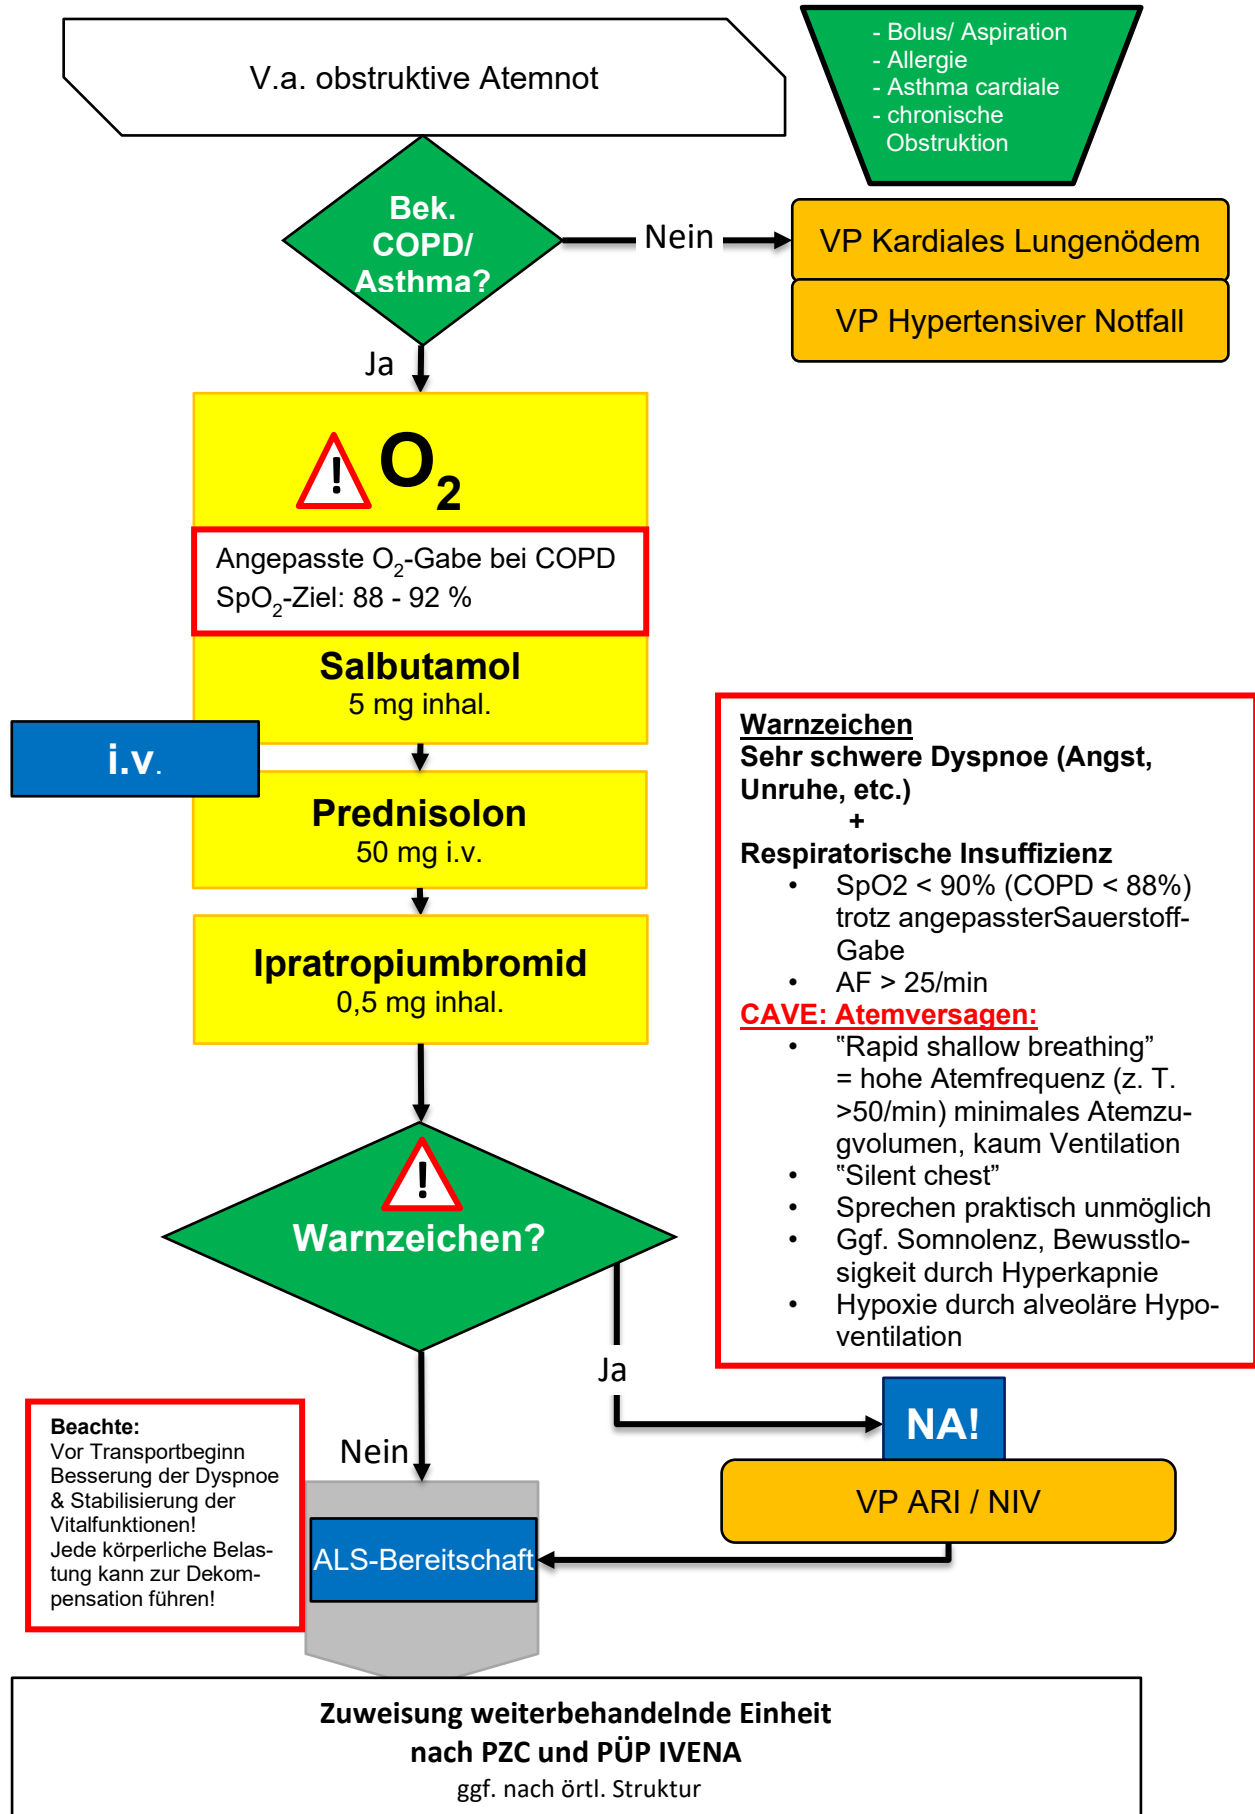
V.a. obstruktive Atemnot

- Bolus/ Aspiration
- Allergie
- Asthma cardiale
- chronische Obstruktion

Bek. COPD/ Asthma?

Nein

VP Kardiales Lungenödem

VP Hypertensiver Notfall

Ja

! $O_2$

Angepasste $O_2$-Gabe bei COPD
$SpO_2$-Ziel: 88 - 92 %

Salbutamol
5 mg inhal.

i.v.

Prednisolon
50 mg i.v.

Ipratropiumbromid
0,5 mg inhal.

Warnzeichen
Sehr schwere Dyspnoe (Angst, Unruhe, etc.)
+
Respiratorische Insuffizienz
• SpO2 < 90% (COPD < 88%) trotz angepassterSauerstoff-Gabe
• AF > 25/min
CAVE: Atemversagen:
• “Rapid shallow breathing” = hohe Atemfrequenz (z. T. >50/min) minimales Atemzugvolumen, kaum Ventilation
• “Silent chest”
• Sprechen praktisch unmöglich
• Ggf. Somnolenz, Bewusstlosigkeit durch Hyperkapnie
• Hypoxie durch alveoläre Hypoventilation

! Warnzeichen?

Ja

NA!

VP ARI / NIV

Nein

Beachte:
Vor Transportbeginn Besserung der Dyspnoe & Stabilisierung der Vitalfunktionen!
Jede körperliche Belastung kann zur Dekompensation führen!

ALS-Bereitschaft

Zuweisung weiterbehandelnde Einheit
nach PZC und PÜP IVENA
ggf. nach örtl. Struktur